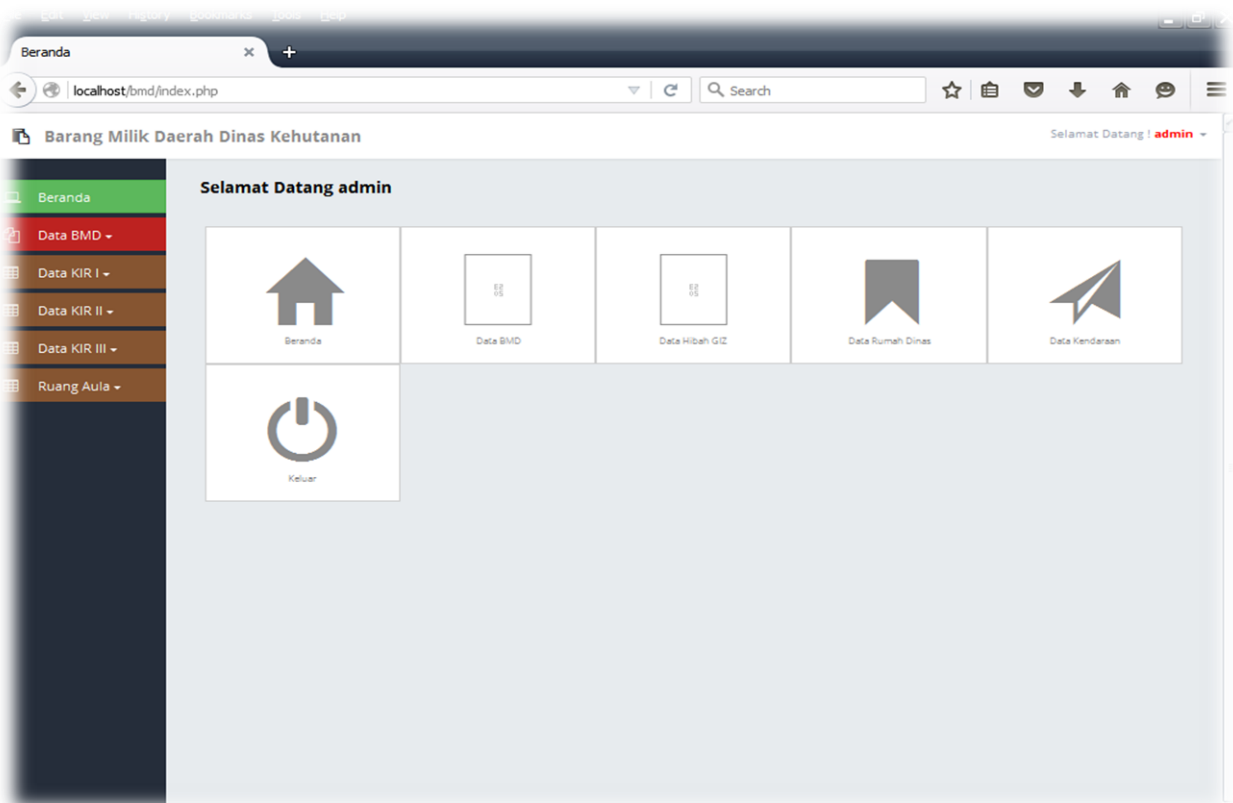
Edit View History Bookmarks Tools Help

Beranda
+

localhost/bmd/index.php
Search

Barang Milik Daerah Dinas Kehutanan
Selamat Datang ! admin

Beranda
Data BMD
Data KIR I
Data KIR II
Data KIR III
Ruang Aula

Selamat Datang admin

Beranda
Data BMD
Data Hibah GIZ
Data Rumah Dinas
Data Kendaraan
Keluar